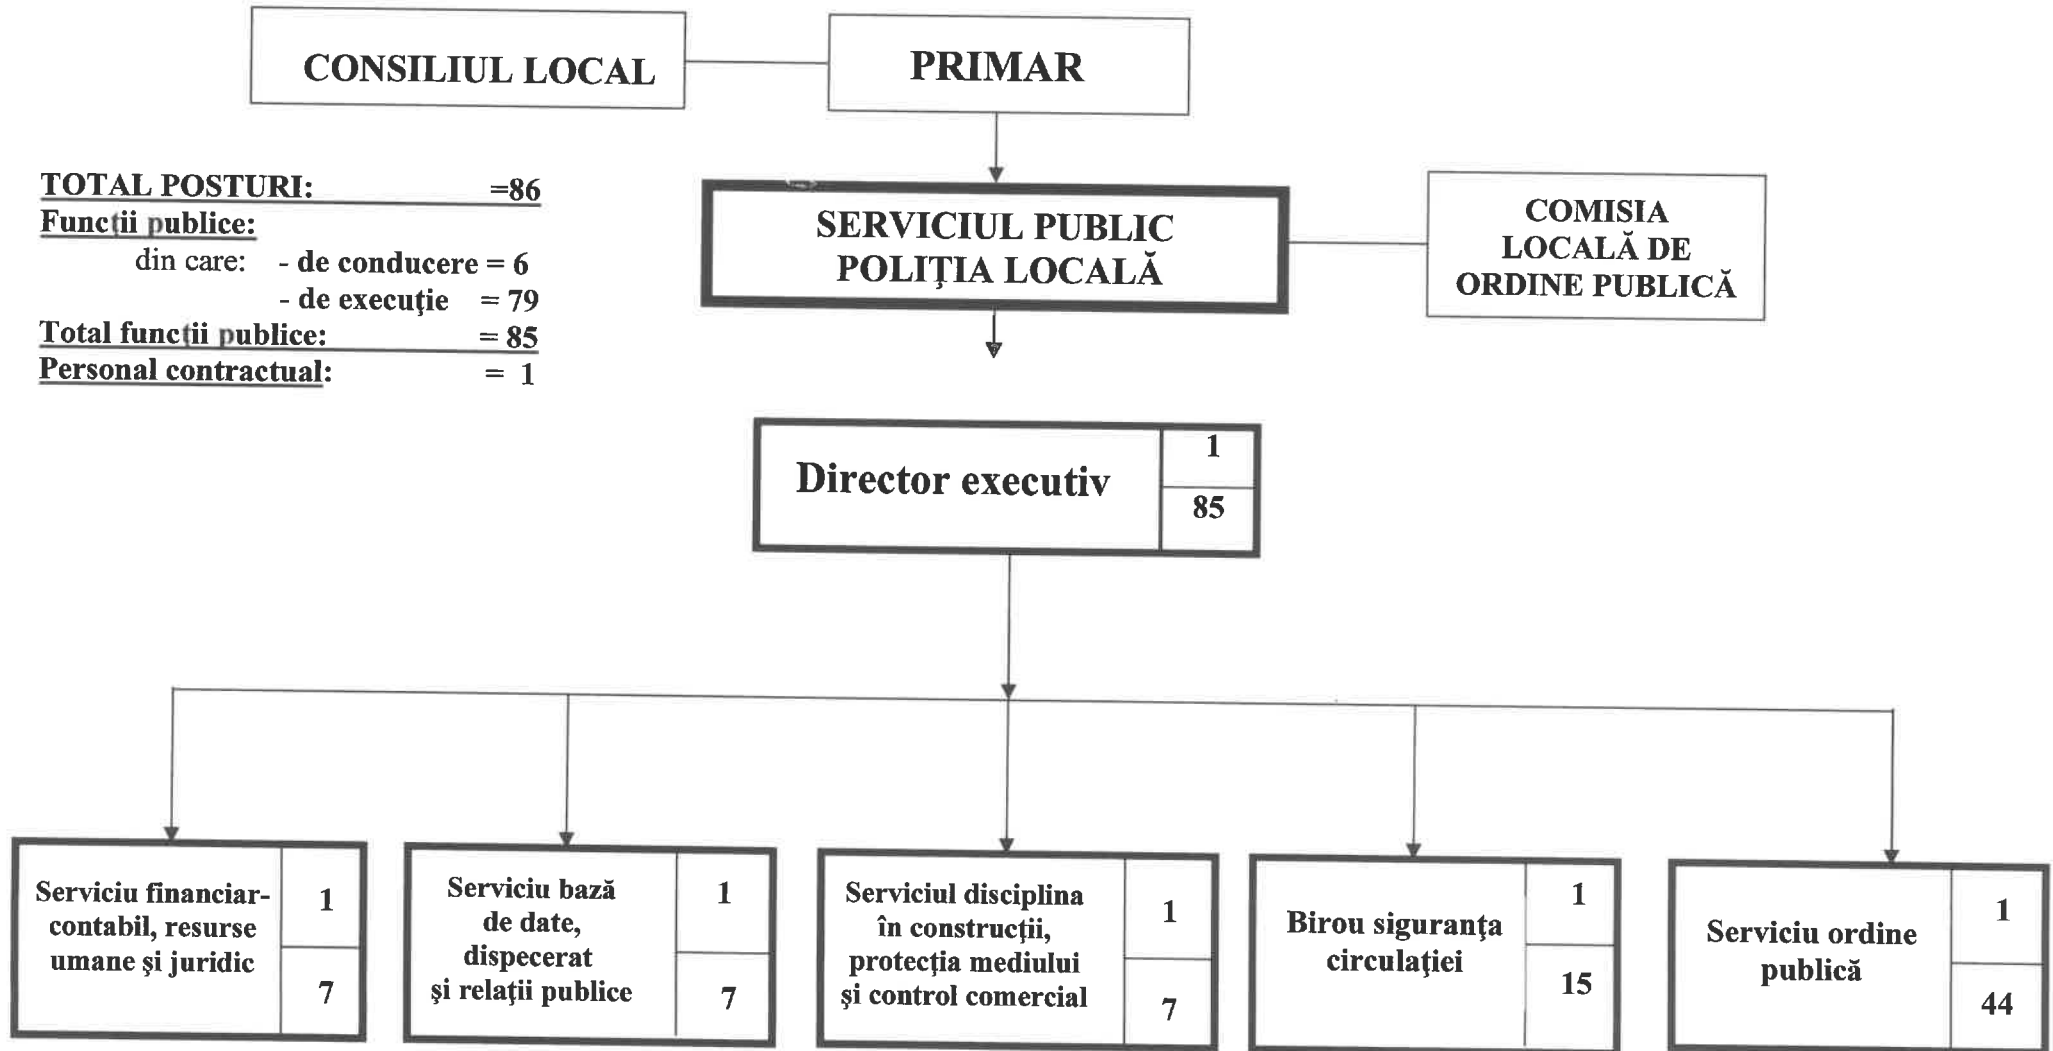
CONSILIUL LOCAL

PRIMAR

TOTAL POSTURI: =86
Funcţii publice:
din care: - de conducere = 6
- de execuţie = 79
Total funcţii publice: = 85
Personal contractual: = 1

SERVICIUL PUBLIC POLIŢIA LOCALĂ

COMISIA LOCALĂ DE ORDINE PUBLICĂ

| Director executiv | 1 |
|---|---|
| | 85 |

| Serviciu financiar-contabil, resurse umane şi juridic | 1 |
|---|---|
| | 7 |

| Serviciu bază de date, dispecerat şi relaţii publice | 1 |
|---|---|
| | 7 |

| Serviciul disciplina în construcţii, protecţia mediului şi control comercial | 1 |
|---|---|
| | 7 |

| Birou siguranţa circulaţiei | 1 |
|---|---|
| | 15 |

| Serviciu ordine publică | 1 |
|---|---|
| | 44 |